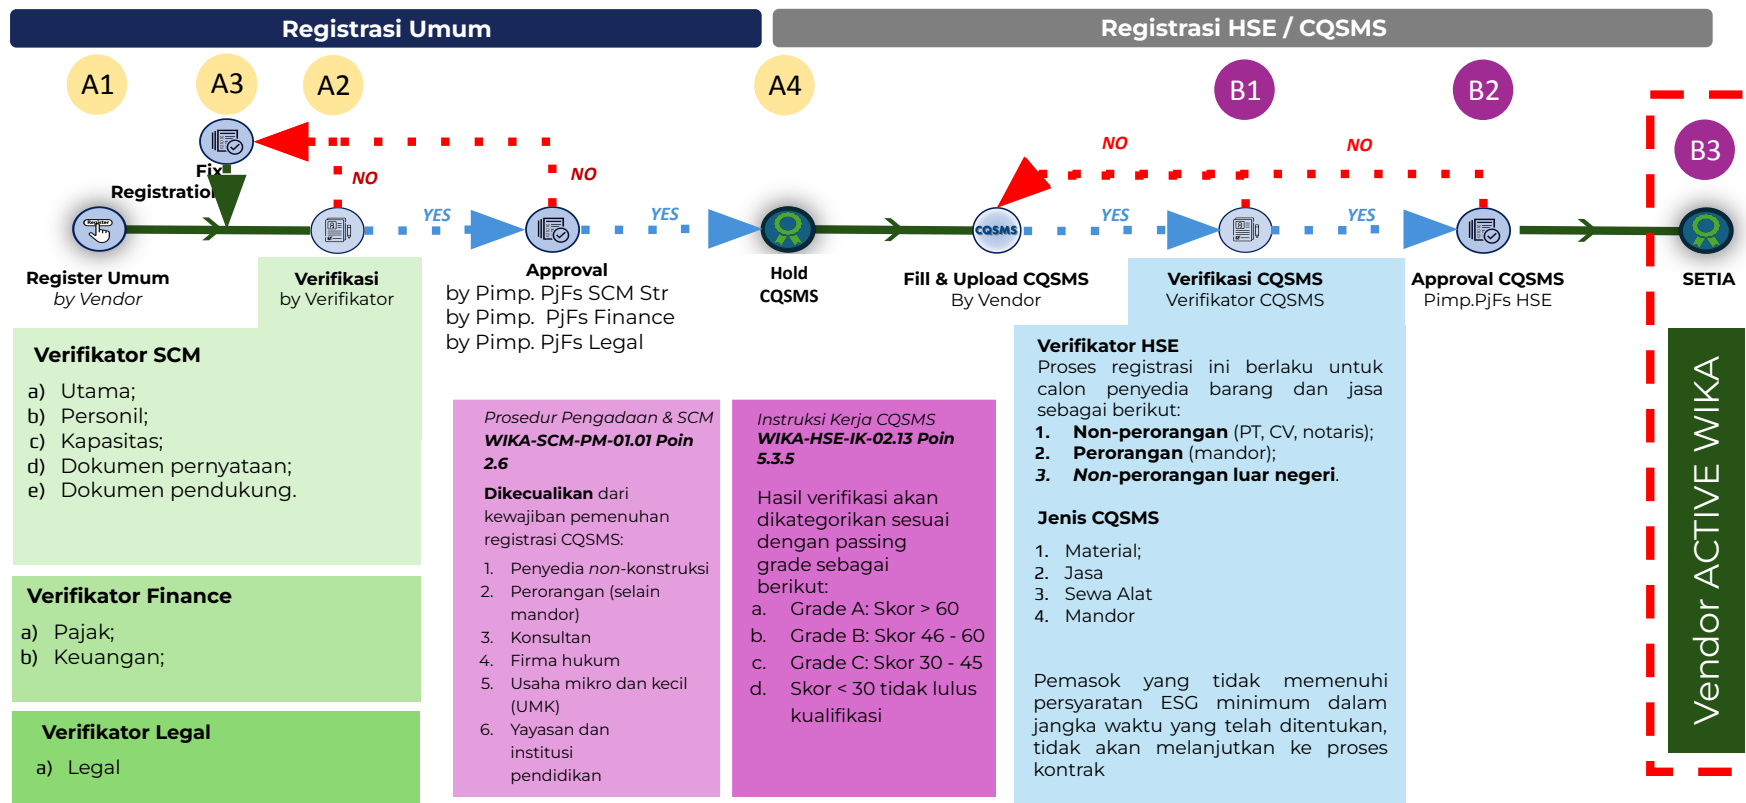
Registrasi Umum

Registrasi HSE / CQSMS

A1

A3

A2

A4

B1

B2

B3

Fix Registration

NO

NO

NO

NO

YES

YES

YES

YES

Register

CQSMS

Register Umum
by Vendor

Verifikasi
by Verifikator

Approval
by Pimp. PjFs SCM Str
by Pimp. PjFs Finance
by Pimp. PjFs Legal

Hold
CQSMS

Fill & Upload CQSMS
By Vendor

Verifikasi CQSMS
Verifikator CQSMS

Approval CQSMS
Pimp.PjFs HSE

SETIA

Verifikator SCM
a) Utama;
b) Personil;
c) Kapasitas;
d) Dokumen pernyataan;
e) Dokumen pendukung.

Verifikator Finance
a) Pajak;
b) Keuangan;

Verifikator Legal
a) Legal

Prosedur Pengadaan & SCM
WIKA-SCM-PM-01.01 Poin 2.6

Dikecualikan dari kewajiban pemenuhan registrasi CQSMS:
1. Penyedia non-konstruksi
2. Perorangan (selain mandor)
3. Konsultan
4. Firma hukum
5. Usaha mikro dan kecil (UMK)
6. Yayasan dan institusi pendidikan

Instruksi Kerja CQSMS
WIKA-HSE-IK-02.13 Poin 5.3.5

Hasil verifikasi akan dikategorikan sesuai dengan passing grade sebagai berikut:
a. Grade A: Skor > 60
b. Grade B: Skor 46 - 60
c. Grade C: Skor 30 - 45
d. Skor < 30 tidak lulus kualifikasi

Verifikator HSE
Proses registrasi ini berlaku untuk calon penyedia barang dan jasa sebagai berikut:
1. Non-perorangan (PT, CV, notaris);
2. Perorangan (mandor);
3. Non-perorangan luar negeri.

Jenis CQSMS
1. Material;
2. Jasa
3. Sewa Alat
4. Mandor

Pemasok yang tidak memenuhi persyaratan ESG minimum dalam jangka waktu yang telah ditentukan, tidak akan melanjutkan ke proses kontrak

Vendor ACTIVE WIKA